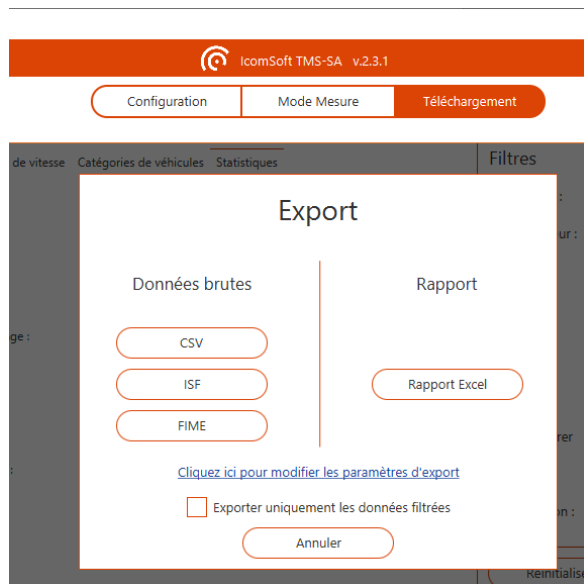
IcomSoft TMS-SA v.2.3.1

Configuration | Mode Mesure | Téléchargement

de vitesse Catégories de véhicules Statistiques

Filtres

:

our :

ge :

:

rer

on :

Réinitialis

Export

Données brutes

CSV

ISF

FIME

Rapport

Rapport Excel

Cliquez ici pour modifier les paramètres d'export

Exporter uniquement les données filtrées

Annuler